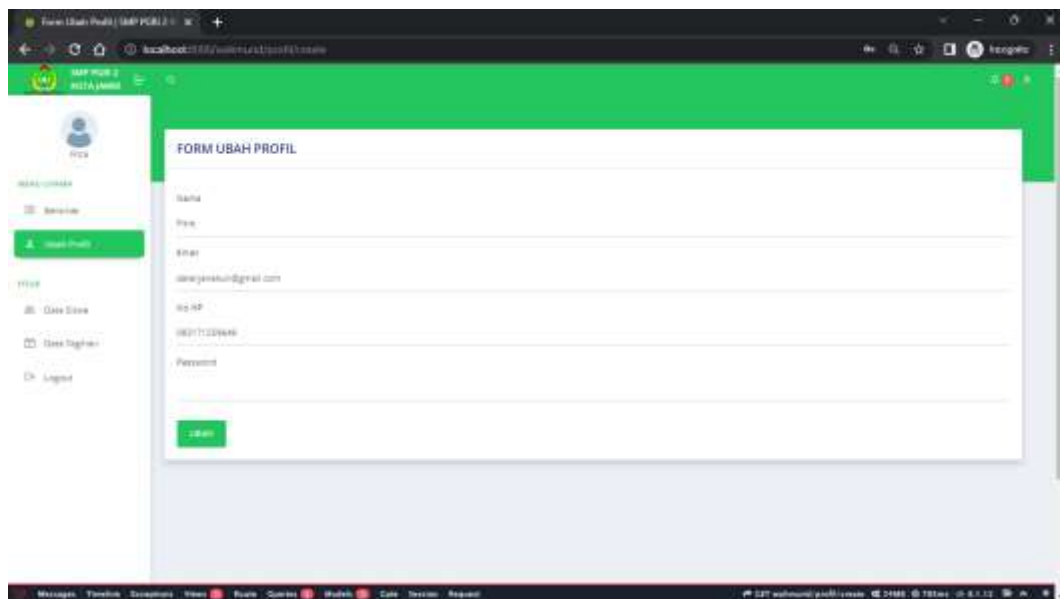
Form Ubah Profil | SMP PGRI 2 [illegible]

localhost:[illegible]/walimurid/profil/create

Incognito

SMP PGRI 2
KOTA JAMBI

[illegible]

MENU UTAMA

Beranda

Ubah Profil

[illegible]

Data Siswa

Data Tagihan

Logout

FORM UBAH PROFIL

Nama

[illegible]

Email

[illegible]@gmail.com

No HP

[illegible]

Password

UBAH

Messages Timeline Exceptions Views Route Queries Models Gate Session Request

GET walimurid/profil/create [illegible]